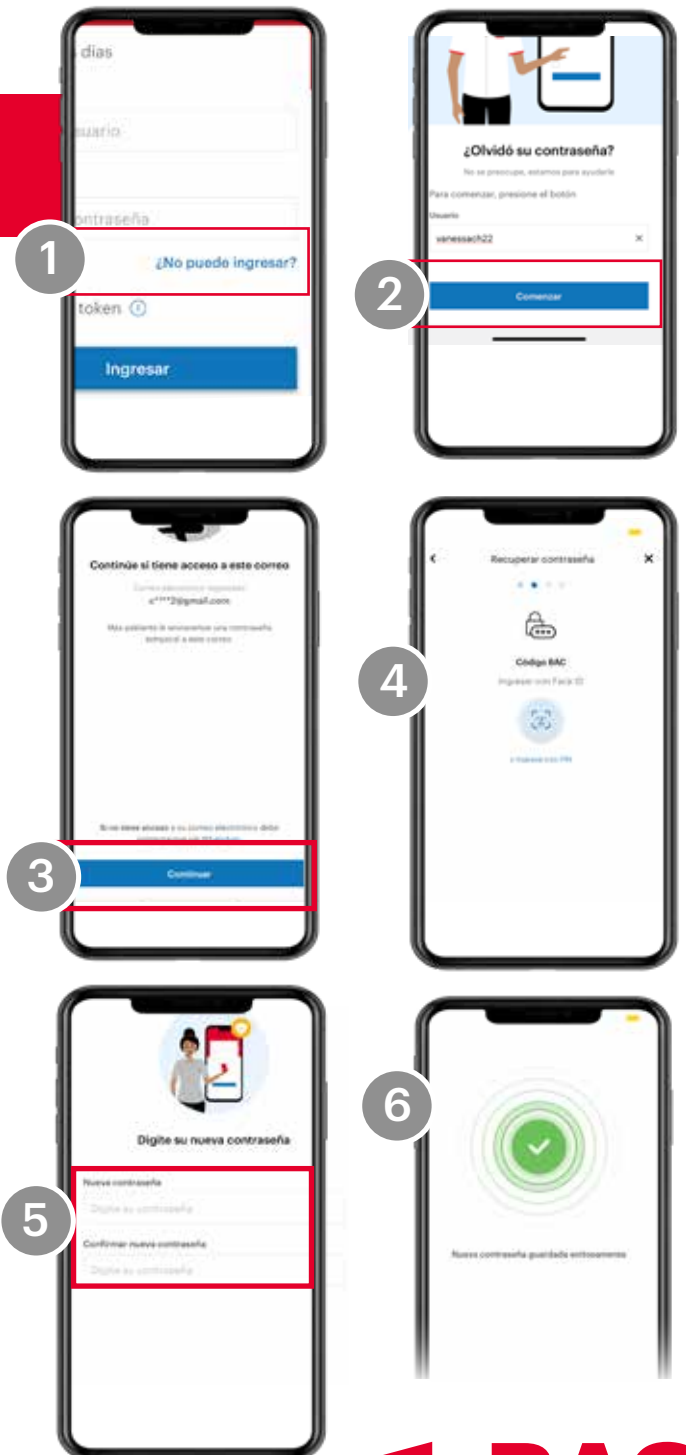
1

días

uario

ontraseña

¿No puedo ingresar?

token

Ingresar

2

¿Olvidó su contraseña?

No se preocupe, estamos para ayudarle

Para comenzar, presione el botón

Usuario

vanessach22

Comenzar

3

Continúe si tiene acceso a este correo

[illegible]

c****2@gmail.com

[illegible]

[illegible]

Continuar

4

Recuperar contraseña

Código BAC

Ingresar con Face ID

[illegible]

5

Digite su nueva contraseña

Nueva contraseña

Digite su contraseña

Confirmar nueva contraseña

Digite su contraseña

6

Nueva contraseña guardada exitosamente

BAC